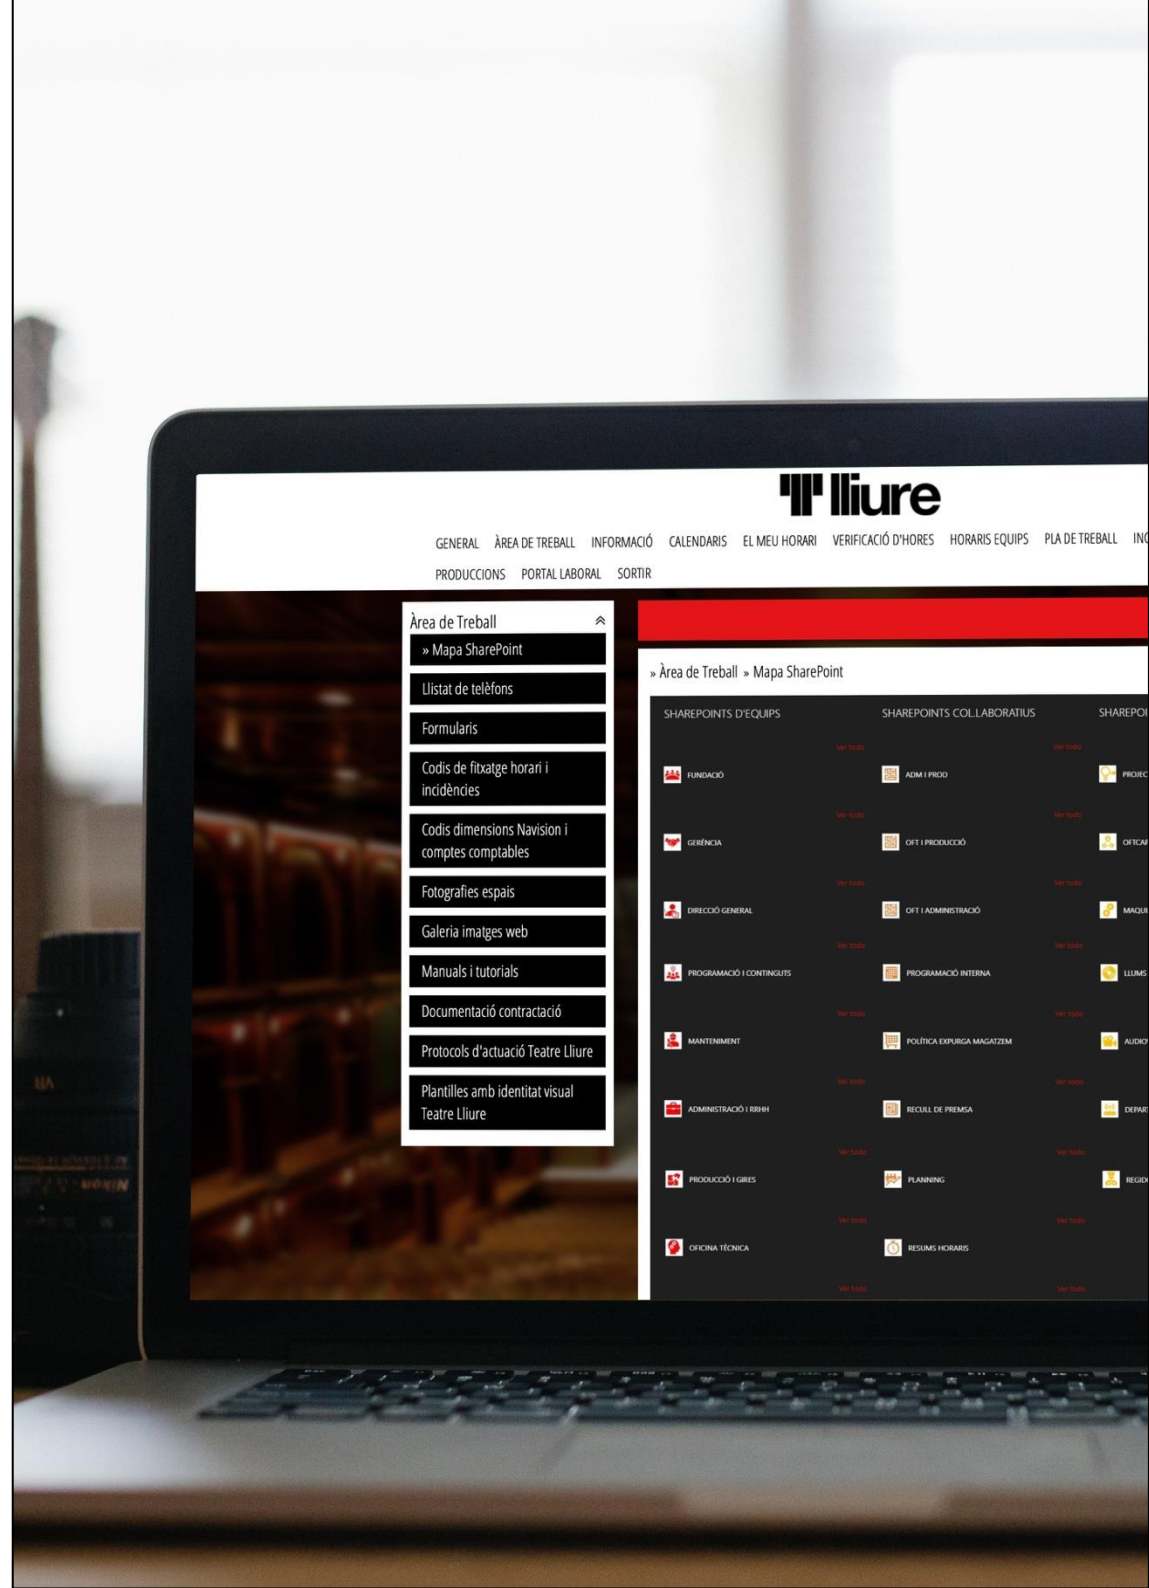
lliure

GENERAL ÀREA DE TREBALL INFORMACIÓ CALENDARIS EL MEU HORARI VERIFICACIÓ D'HORES HORARIS EQUIPS PLA DE TREBALL INC
PRODUCCIONS PORTAL LABORAL SORTIR

Àrea de Treball
» Mapa SharePoint
Llistat de telèfons
Formularis
Codis de fitxatge horari i incidències
Codis dimensions Navision i comptes comptables
Fotografies espais
Galeria imatges web
Manuals i tutorials
Documentació contractació
Protocols d'actuació Teatre Lliure
Plantilles amb identitat visual Teatre Lliure

» Àrea de Treball » Mapa SharePoint

SHAREPOINTS D'EQUIPS
Ver todo
FUNDACIÓ
Ver todo
GERÈNCIA
Ver todo
DIRECCIÓ GENERAL
Ver todo
PROGRAMACIÓ I CONTINGUTS
Ver todo
MANTENIMENT
Ver todo
ADMINISTRACIÓ I RRHH
Ver todo
PRODUCCIÓ I GIRES
Ver todo
OFICINA TÈCNICA
Ver todo

SHAREPOINTS COL.LABORATIUS
Ver todo
ADM I PROD
Ver todo
OFT I PRODUCCIÓ
Ver todo
OFT I ADMINISTRACIÓ
Ver todo
PROGRAMACIÓ INTERNA
Ver todo
POLÍTICA EXPURGA MAGATZEM
Ver todo
RECULL DE PREMSA
Ver todo
PLANNING
Ver todo
RESUMS HORARIS
Ver todo

SHAREPOI
PROJEC
OFTCAF
MAQUI
LLUMS
AUDIO
DEPART
REGID